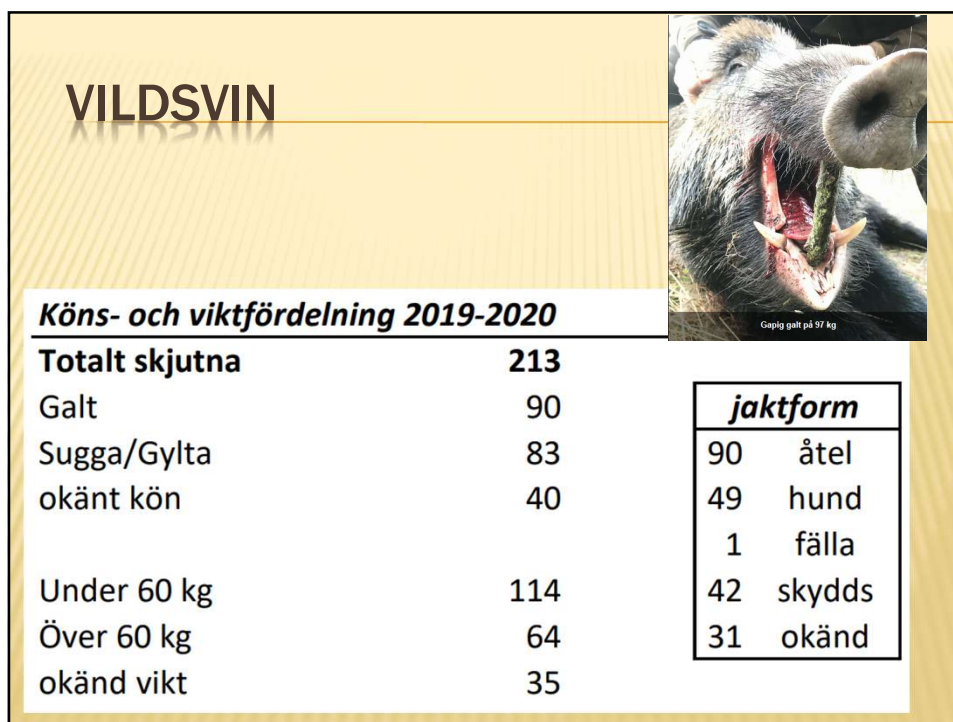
VILDSVIN

Gapig galt på 97 kg

| *Köns- och viktfördelning 2019-2020* | |
|---|---|
| **Totalt skjutna** | **213** |
| Galt | 90 |
| Sugga/Gylta | 83 |
| okänt kön | 40 |
| | |
| Under 60 kg | 114 |
| Över 60 kg | 64 |
| okänd vikt | 35 |

| *jaktform* | |
|---|---|
| 90 | åtel |
| 49 | hund |
| 1 | fälla |
| 42 | skydds |
| 31 | okänd |